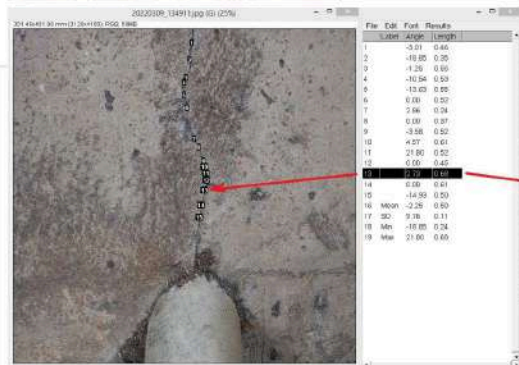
20220309_134911.jpg (G) (25%)
304.45x451.30 mm (3120x4160); RGB; 19MB

File Edit Font Results

| | Label | Angle | Length |
|---|---|---|---|
| 1 | | -3.01 | 0.46 |
| 2 | | -16.85 | 0.35 |
| 3 | | -1.26 | 0.60 |
| 4 | | -10.54 | 0.53 |
| 5 | | -13.63 | 0.55 |
| 6 | | 0.00 | 0.52 |
| 7 | | 2.86 | 0.24 |
| 8 | | 0.00 | 0.37 |
| 9 | | -3.58 | 0.52 |
| 10 | | 4.57 | 0.61 |
| 11 | | 21.80 | 0.52 |
| 12 | | 0.00 | 0.40 |
| 13 | | 2.79 | 0.68 |
| 14 | | 0.00 | 0.61 |
| 15 | | -14.93 | 0.50 |
| 16 | Mean | -2.26 | 0.50 |
| 17 | SD | 9.16 | 0.11 |
| 18 | Min | -16.85 | 0.24 |
| 19 | Max | 21.80 | 0.68 |